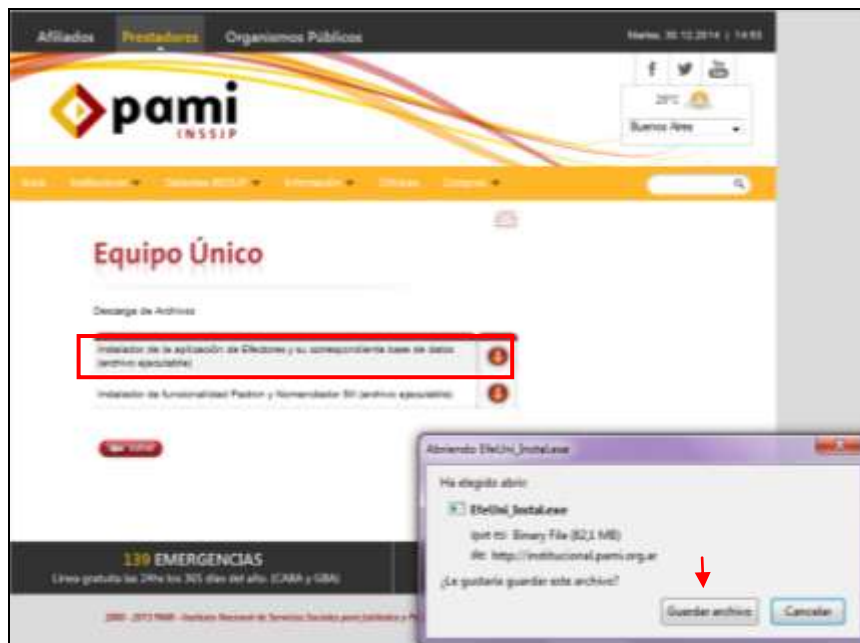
Afiliados Prestadores Organismos Públicos

Martes 30.12.2014 | 14:55

29°C

Buenos Aires

pami INSSJP

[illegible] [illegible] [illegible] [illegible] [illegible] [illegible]

Equipo Único

Descarga de Archivos

Instalador de la aplicación de Efectores y su correspondiente base de datos (archivo ejecutable)

Instalador de funcionalidad Padron y Nomenclador SH (archivo ejecutable)

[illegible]

139 EMERGENCIAS
Línea gratuita las 24hs los 365 días del año. (CABA y GBA)

2000 - 2013 PAMI - Instituto Nacional de Servicios Sociales para Jubilados y P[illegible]

Abriendo EfeUni_Instal.exe

Ha elegido abrir:

EfeUni_Instal.exe

que es: Binary File (82,1 MB)

de: http://institucional.pami.org.ar

¿Le gustaría guardar este archivo?

Guardar archivo Cancelar